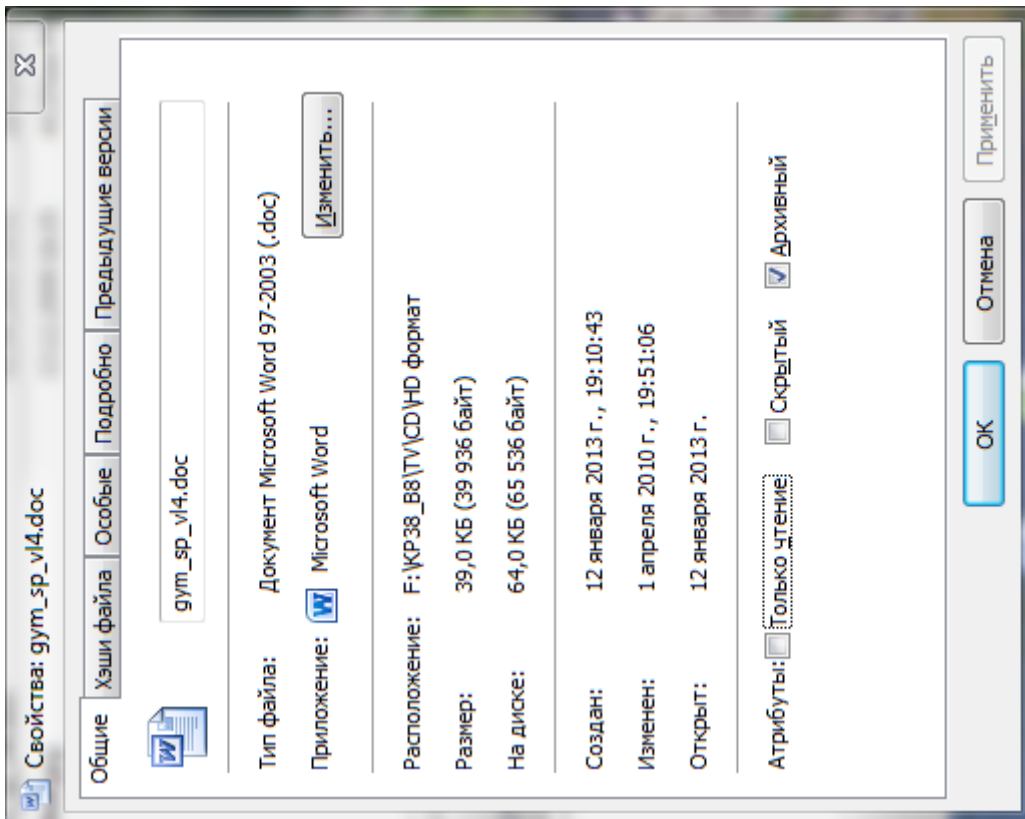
Свойства: gym_sp_vl4.doc

Общие | Хэши файла | Особые | Подробно | Предыдущие версии

gym_sp_vl4.doc

Тип файла: Документ Microsoft Word 97-2003 (.doc)

Приложение: Microsoft Word

Изменить...

Расположение: F:\KP38_B8\TV\CD\HD формат

Размер: 39,0 КБ (39 936 байт)

На диске: 64,0 КБ (65 536 байт)

Создан: 12 января 2013 г., 19:10:43

Изменен: 1 апреля 2010 г., 19:51:06

Открыт: 12 января 2013 г.

Атрибуты: Только чтение Скрытый Архивный

ОК Отмена Применить